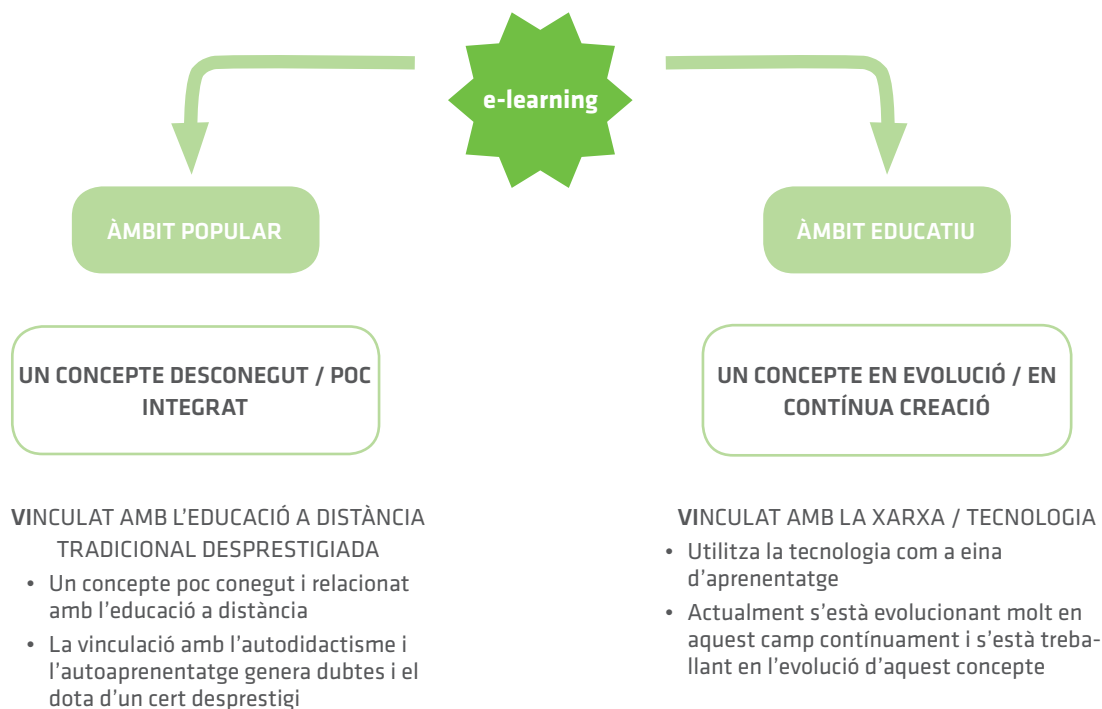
e-learning

ÀMBIT POPULAR

ÀMBIT EDUCATIU

UN CONCEPTE DESCONEGUT / POC INTEGRAT

UN CONCEPTE EN EVOLUCIÓ / EN CONTÍNUA CREACIÓ

VINCULAT AMB L'EDUCACIÓ A DISTÀNCIA TRADICIONAL DESPRESTIGIADA

- Un concepte poc conegut i relacionat amb l'educació a distància
- La vinculació amb l'autodidactisme i l'autoaprenentatge genera dubtes i el dota d'un cert desprestigi

VINCULAT AMB LA XARXA / TECNOLOGIA

- Utilitza la tecnologia com a eina d'aprenentatge
- Actualment s'està evolucionant molt en aquest camp contínuament i s'està treballant en l'evolució d'aquest concepte